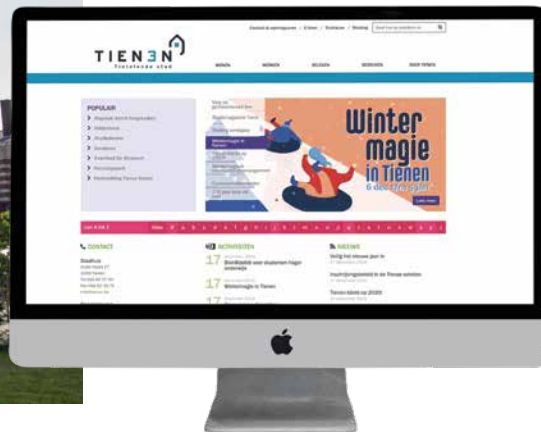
Contact & openingsuren | E-loket | Praktisch | Werking

TIENEN
Prettig stad

WONEN
WERKEN
BELEVEN
BESTUUR
OVER TIENEN

POPULAIR

Winter magie in Tienen
6 dec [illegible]

Van A tot Z

CONTACT
Stadhuis

ACTIVITEITEN
17
17 Wintermagie in Tienen

NIEUWS
Gelukkig nieuwjaar
Tienen klinkt op 2020